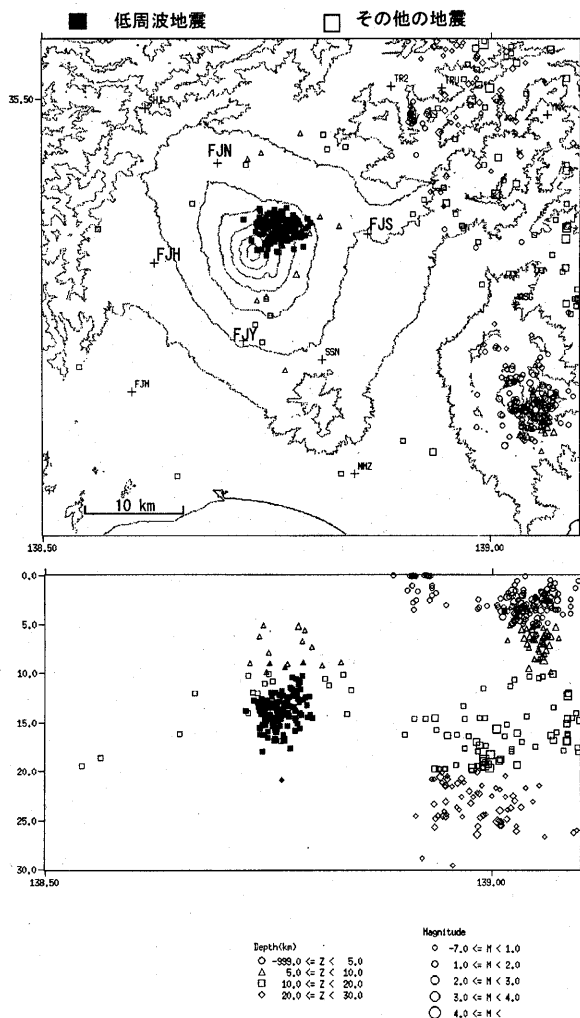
■ 低周波地震 □ その他の地震

35.50

TR2
TRU
FJN
FJS
FJH
FJY
SSN
FJH
NMZ
10 km

138.50
139.00

0.0
5.0
10.0
15.0
20.0
25.0
30.0
138.50
139.00

Depth(km)
○ -999.0 <= Z < 5.0
△ 5.0 <= Z < 10.0
□ 10.0 <= Z < 20.0
◇ 20.0 <= Z < 30.0

Magnitude
○ -7.0 <= M < 1.0
○ 1.0 <= M < 2.0
○ 2.0 <= M < 3.0
○ 3.0 <= M < 4.0
○ 4.0 <= M <